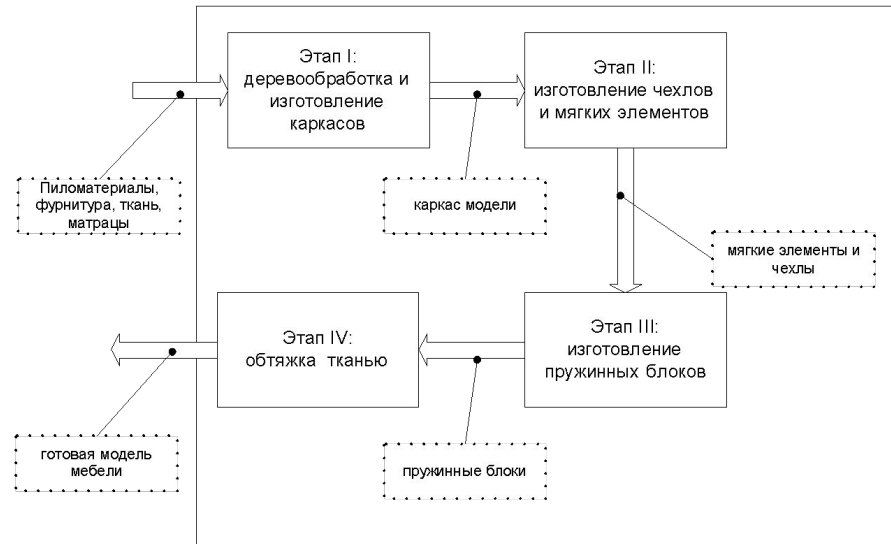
Этап I: деревообработка и изготовление каркасов

Этап II: изготовление чехлов и мягких элементов

Пиломатериалы, фурнитура, ткань, матрацы

каркас модели

мягкие элементы и чехлы

Этап IV: обтяжка тканью

Этап III: изготовление пружинных блоков

готовая модель мебели

пружинные блоки